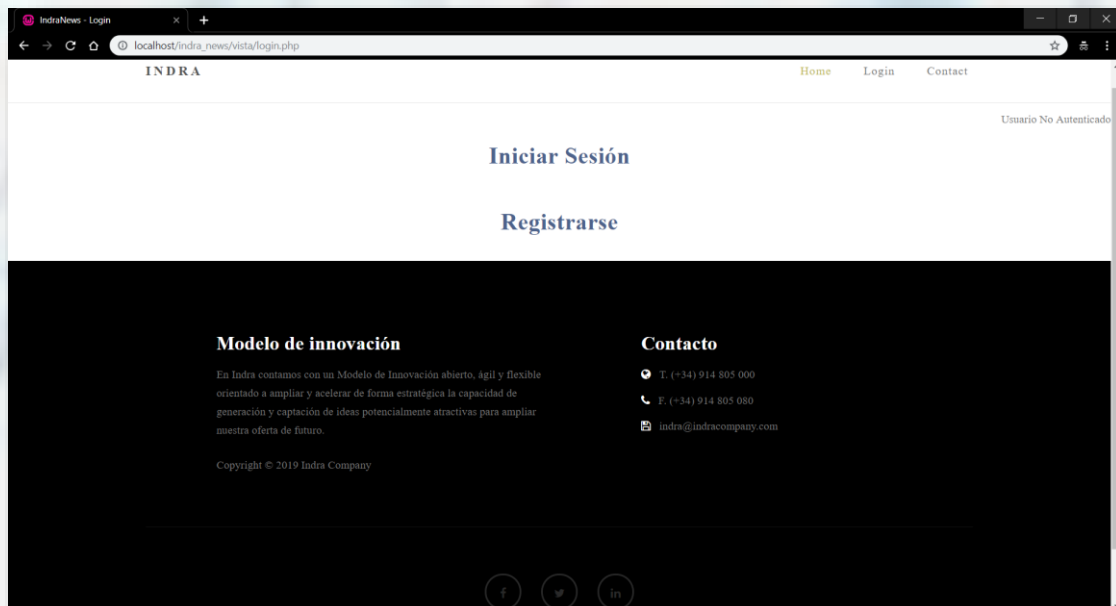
IndraNews - Login

localhost/indra_news/vista/login.php

INDRA

Home Login Contact

Usuario No Autenticado

Iniciar Sesión

Registrarse

Modelo de innovación

En Indra contamos con un Modelo de Innovación abierto, ágil y flexible orientado a ampliar y acelerar de forma estratégica la capacidad de generación y captación de ideas potencialmente atractivas para ampliar nuestra oferta de futuro.

Copyright © 2019 Indra Company

Contacto

T. (+34) 914 805 000

F. (+34) 914 805 080

indra@indracompany.com

f in